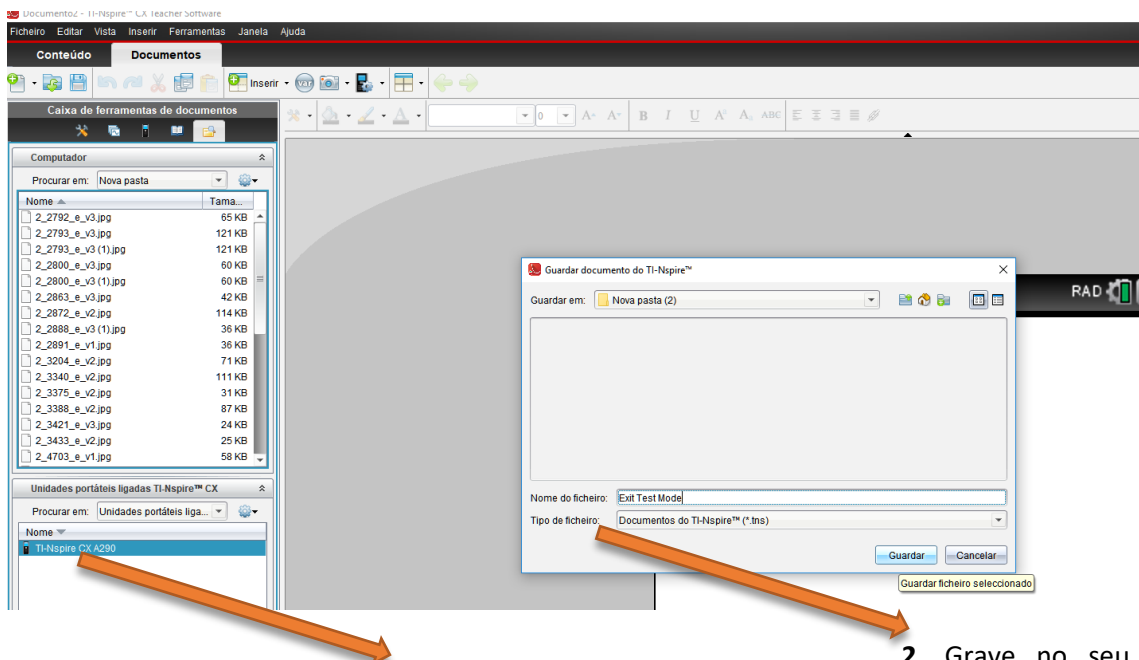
Documento2 - TI-Nspire™ CX Teacher Software

Ficheiro Editar Vista Inserir Ferramentas Janela Ajuda

Conteúdo Documentos

Inserir

Caixa de ferramentas de documentos

Computador

Procurar em: Nova pasta

| Nome | Tama... |
|---|---|
| 2_2792_e_v3.jpg | 65 KB |
| 2_2793_e_v3.jpg | 121 KB |
| 2_2793_e_v3 (1).jpg | 121 KB |
| 2_2800_e_v3.jpg | 60 KB |
| 2_2800_e_v3 (1).jpg | 60 KB |
| 2_2863_e_v3.jpg | 42 KB |
| 2_2872_e_v2.jpg | 114 KB |
| 2_2888_e_v3 (1).jpg | 36 KB |
| 2_2891_e_v1.jpg | 36 KB |
| 2_3204_e_v2.jpg | 71 KB |
| 2_3340_e_v2.jpg | 111 KB |
| 2_3375_e_v2.jpg | 31 KB |
| 2_3388_e_v2.jpg | 87 KB |
| 2_3421_e_v3.jpg | 24 KB |
| 2_3433_e_v2.jpg | 25 KB |
| 2_4703_e_v1.jpg | 58 KB |

Unidades portáteis ligadas TI-Nspire™ CX

Procurar em: Unidades portáteis liga...

Nome

TI-Nspire CX A290

Guardar documento do TI-Nspire™

Guardar em: Nova pasta (2)

Nome do ficheiro: Exit Test Mode

Tipo de ficheiro: Documentos do TI-Nspire™ (*.tns)

Guardar Cancelar

Guardar ficheiro seleccionado

RAD

2. Grave no seu